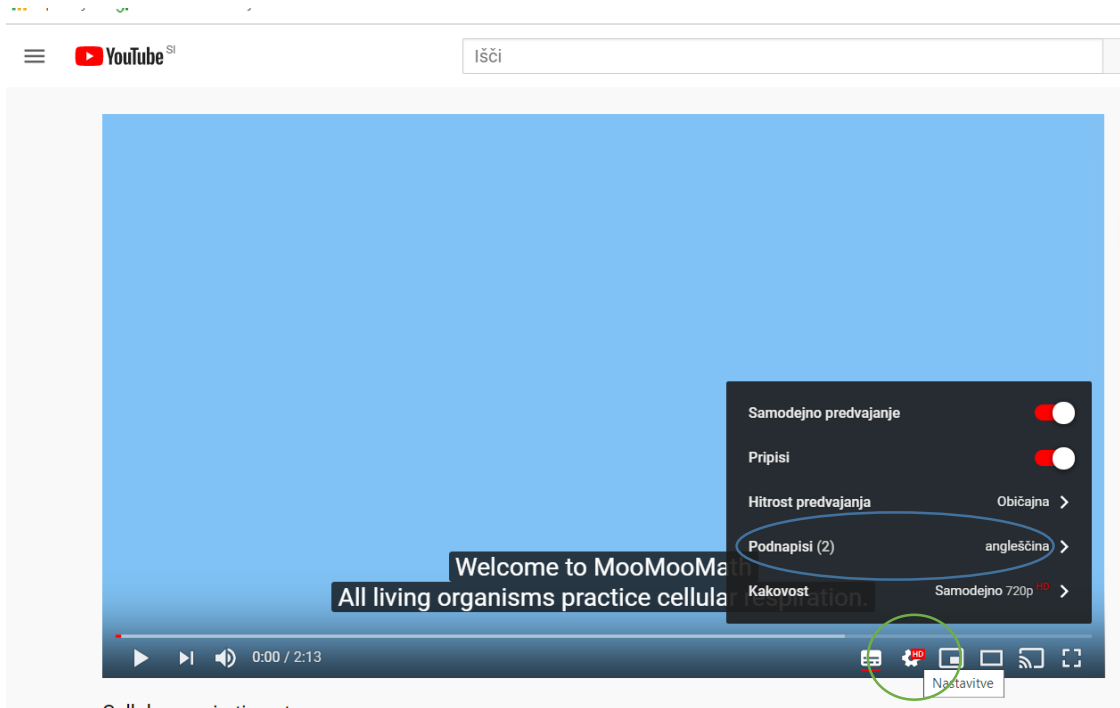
YouTube SI

Išči

Samodejno predvajanje

Pripisi

Hitrost predvajanja Običajna

Podnapisi (2) angleščina

Kakovost Samodejno 720p HD

Welcome to MooMooMath

All living organisms practice cellular respiration.

0:00 / 2:13

HD

Nastavitve